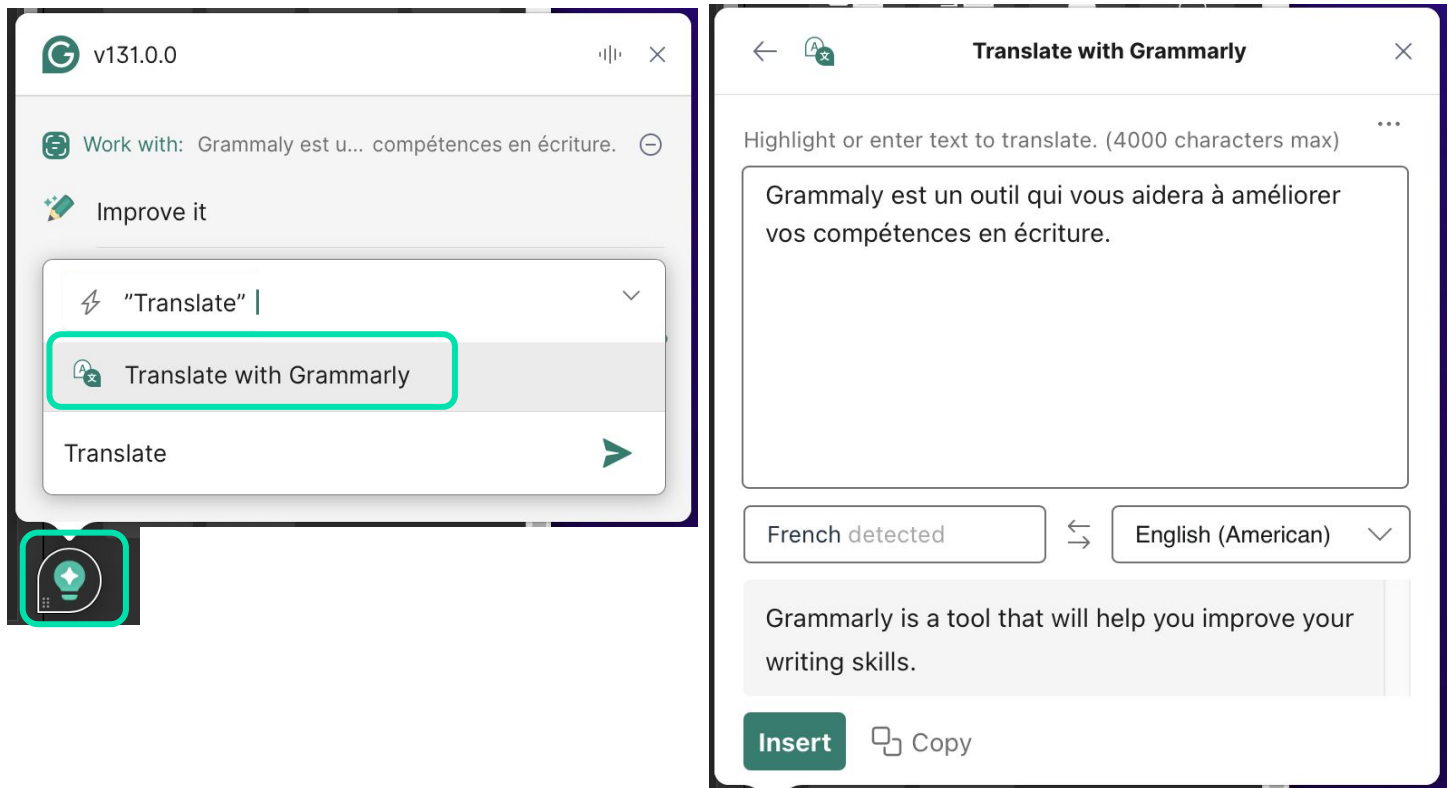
v131.0.0

Work with: Grammaly est u... compétences en écriture.

Improve it

"Translate"

Translate with Grammarly

Translate

Translate with Grammarly

Highlight or enter text to translate. (4000 characters max)

Grammaly est un outil qui vous aidera à améliorer vos compétences en écriture.

French detected

English (American)

Grammarly is a tool that will help you improve your writing skills.

Insert

Copy